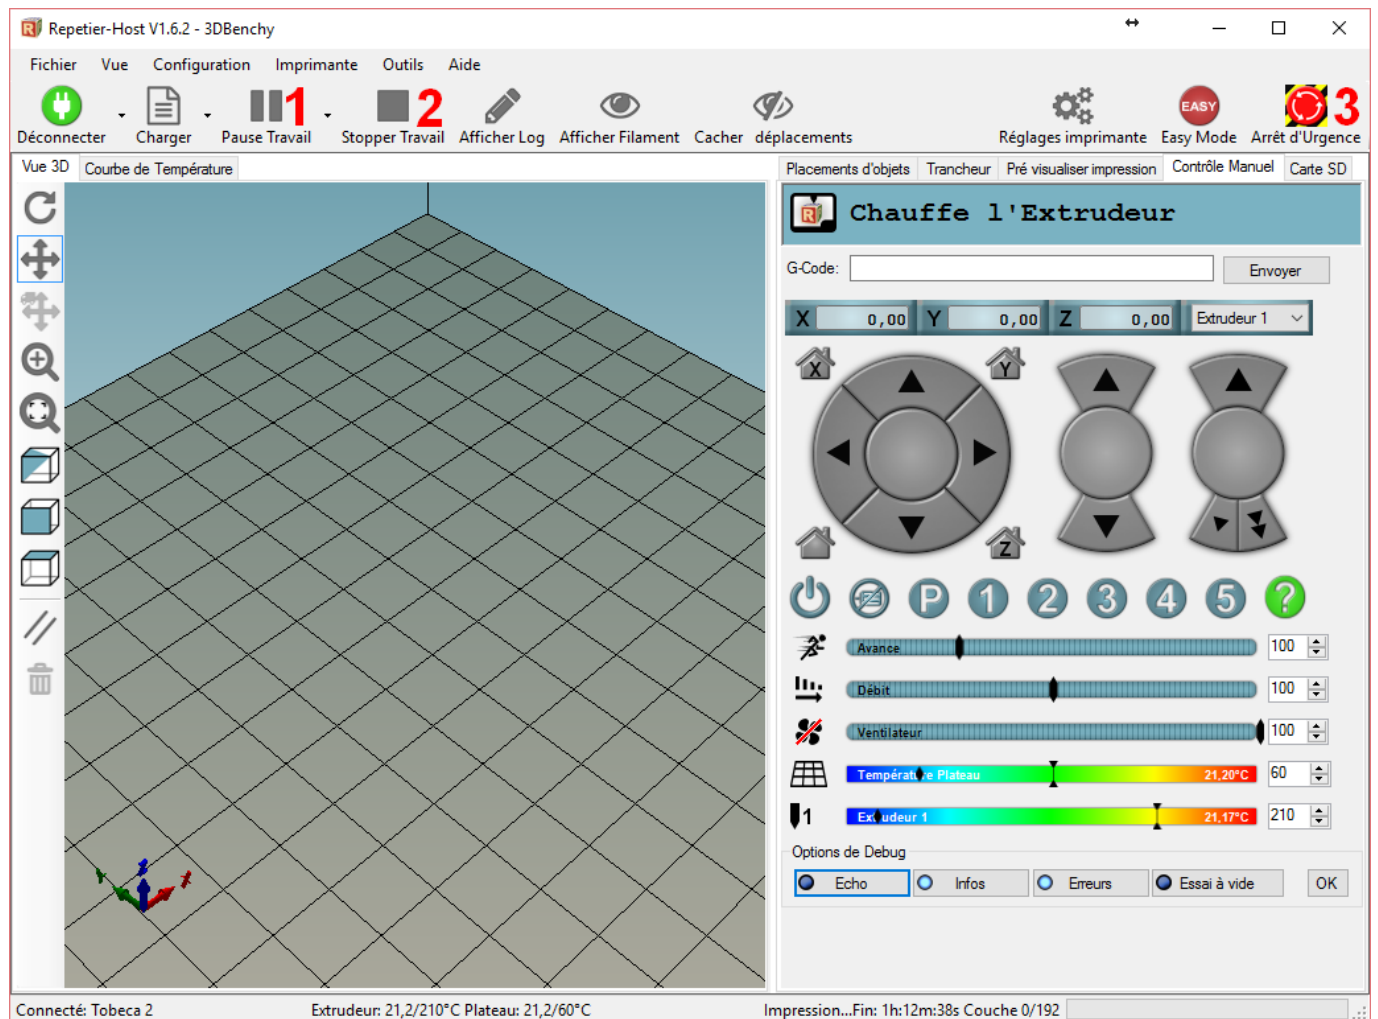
Repetier-Host V1.6.2 - 3DBenchy

Fichier Vue Configuration Imprimante Outils Aide

Déconnecter Charger Pause Travail 1 Stopper Travail 2 Afficher Log Afficher Filament Cacher déplacements Réglages imprimante EASY Easy Mode Arrêt d'Urgence 3

Vue 3D Courbe de Température

Placements d'objets Trancheur Pré visualiser impression Contrôle Manuel Carte SD

Chauffe l'Extrudeur

G-Code: Envoyer

X 0,00 Y 0,00 Z 0,00 Extrudeur 1

X Y Z

P 1 2 3 4 5 ?

Avance 100
Débit 100
Ventilateur 100
Température Plateau 21,20°C 60
Extrudeur 1 21,17°C 210

1

Options de Debug
Echo Infos Erreurs Essai à vide OK

Connecté: Tobeca 2 Extrudeur: 21,2/210°C Plateau: 21,2/60°C Impression...Fin: 1h:12m:38s Couche 0/192